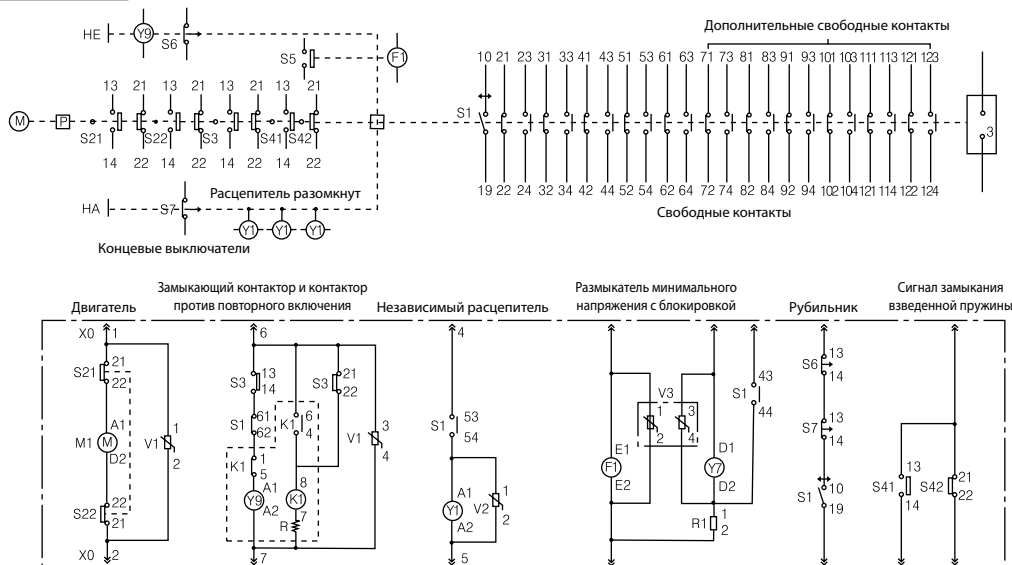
HE Y9 S6
S5 F1
13 21 13 21 13 21 13 21
M P S21 S22 S3 S41 S42
14 22 14 22 14 22 14 22
HA S7
Расцепитель разомкнут
Y1 Y1 Y1
Концевые выключатели

Дополнительные свободные контакты
10 21 23 31 33 41 43 51 53 61 63 71 73 81 83 91 93 101 103 111 113 121 123
S1
19 22 24 32 34 42 44 52 54 62 64 72 74 82 84 92 94 102 104 121 114 122 124
Свободные контакты
3

Двигатель
X0 1
S21 21 22
A1
M1 M
D2
V1 1 2
S22 22 21
X0 2

Замыкающий контактор и контактор против повторного включения
6
S3 13 14
S1 61 62
K1 6 4
S3 21 22
V1 3 4
K1 1 5
A1 Y9 A2
8 K1
7 R
7

Независимый расцепитель
4
S1 53 54
A1 Y1 A2
V2 1 2
5

Размыкатель минимального напряжения с блокировкой
V3 1 2 3 4
E1 F1 E2
D1 Y7 D2
S1 43 44
R1 1 2

Рубильник
S6 13 14
S7 13 14
S1 10 19

Сигнал замыкания взведенной пружины
S41 13 14
S42 21 22